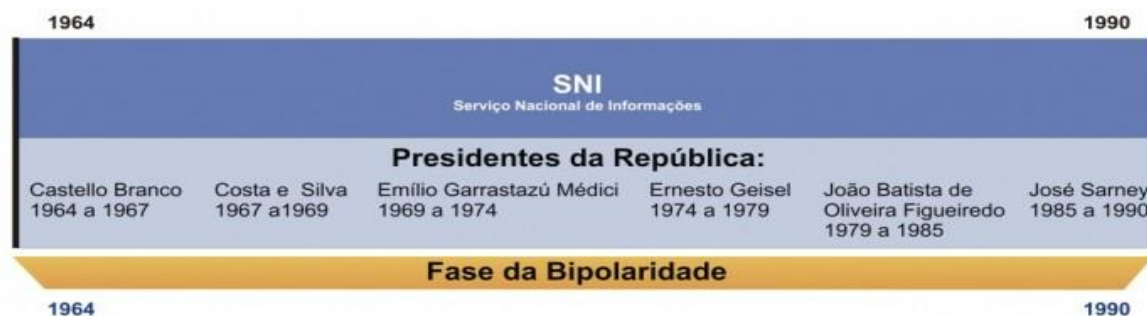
1964

1990

SNI
Serviço Nacional de Informações

Presidentes da República:

Castello Branco
1964 a 1967

Costa e Silva
1967 a1969

Emílio Garrastazú Médici
1969 a 1974

Ernesto Geisel
1974 a 1979

João Batista de Oliveira Figueiredo
1979 a 1985

José Sarney
1985 a 1990

Fase da Bipolaridade

1964

1990